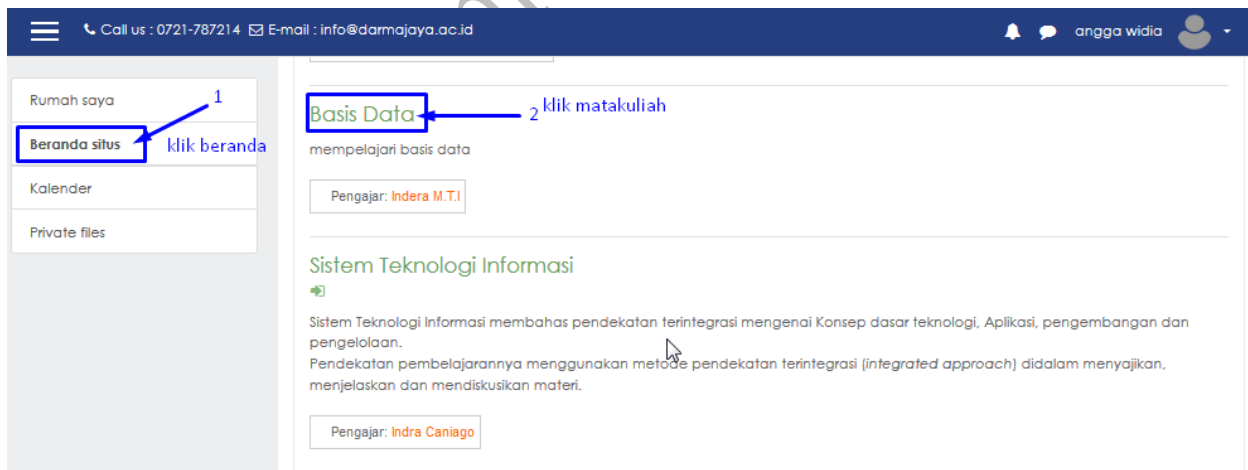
Call us : 0721-787214 E-mail : info@darmajaya.ac.id

angga widia

Rumah saya

Beranda situs

klik beranda

1

Kalender

Private files

Basis Data

2 klik matakuliah

mempelajari basis data

Pengajar: Indera M.T.I

Sistem Teknologi Informasi

Sistem Teknologi Informasi membahas pendekatan terintegrasi mengenai Konsep dasar teknologi, Aplikasi, pengembangan dan pengelolaan.
Pendekatan pembelajarannya menggunakan metode pendekatan terintegrasi (*integrated approach*) didalam menyajikan, menjelaskan dan mendiskusikan materi.

Pengajar: Indra Caniago